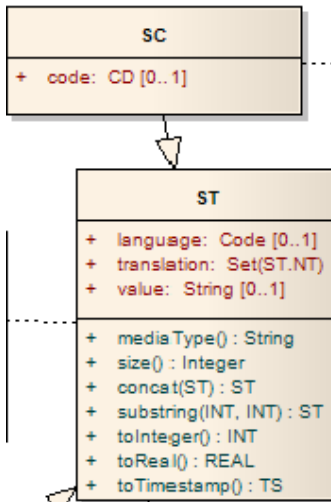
SC

+ code: CD [0..1]

ST

+ language: Code [0..1]
+ translation: Set(ST.NT)
+ value: String [0..1]

+ mediaType() : String
+ size() : Integer
+ concat(ST) : ST
+ substring(INT, INT) : ST
+ toInteger() : INT
+ toReal() : REAL
+ toTimestamp() : TS